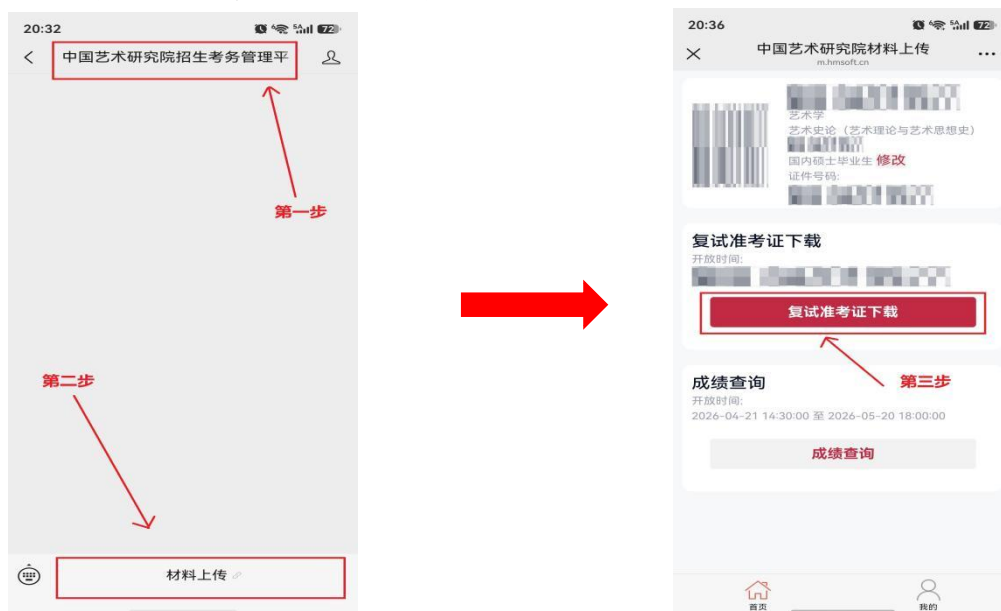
20:32

中国艺术研究院招生考务管理平

第一步

第二步

材料上传

20:36

中国艺术研究院材料上传
m.hmsoft.cn

艺术学
艺术史论（艺术理论与艺术思想史）
国内硕士毕业生 修改
证件号码:

复试准考证下载
开放时间:

复试准考证下载

第三步

成绩查询
开放时间:
2026-04-21 14:30:00 至 2026-05-20 18:00:00

成绩查询

首页
我的